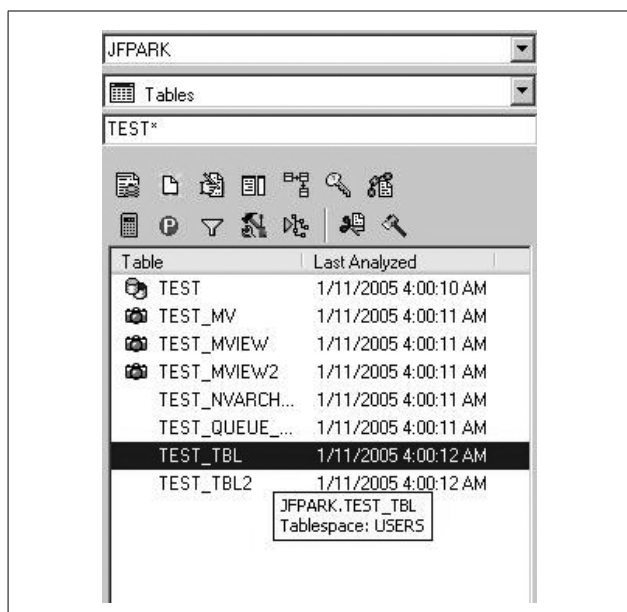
JFPARK

Tables

TEST*

| Table | Last Analyzed |
|---|---|
| TEST | 1/11/2005 4:00:10 AM |
| TEST_MV | 1/11/2005 4:00:11 AM |
| TEST_MVIEW | 1/11/2005 4:00:11 AM |
| TEST_MVIEW2 | 1/11/2005 4:00:11 AM |
| TEST_NVARCH... | 1/11/2005 4:00:11 AM |
| TEST_QUEUE_... | 1/11/2005 4:00:11 AM |
| TEST_TBL | 1/11/2005 4:00:12 AM |
| TEST_TBL2 | 1/11/2005 4:00:12 AM |

JFPARK.TEST_TBL
Tablespace: USERS